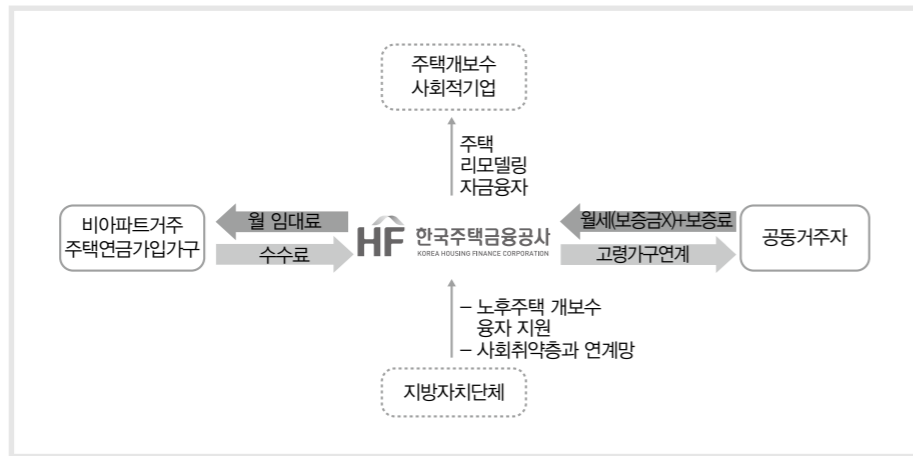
주택개보수
사회적기업

주택
리모델링
자금융자

비아파트거주
주택연금가입가구

월 임대료

수수료

HF 한국주택금융공사
KOREA HOUSING FINANCE CORPORATION

월세(보증금X)+보증료

고령가구연계

공동거주자

– 노후주택 개보수
융자 지원
– 사회취약층과 연계망

지방자치단체